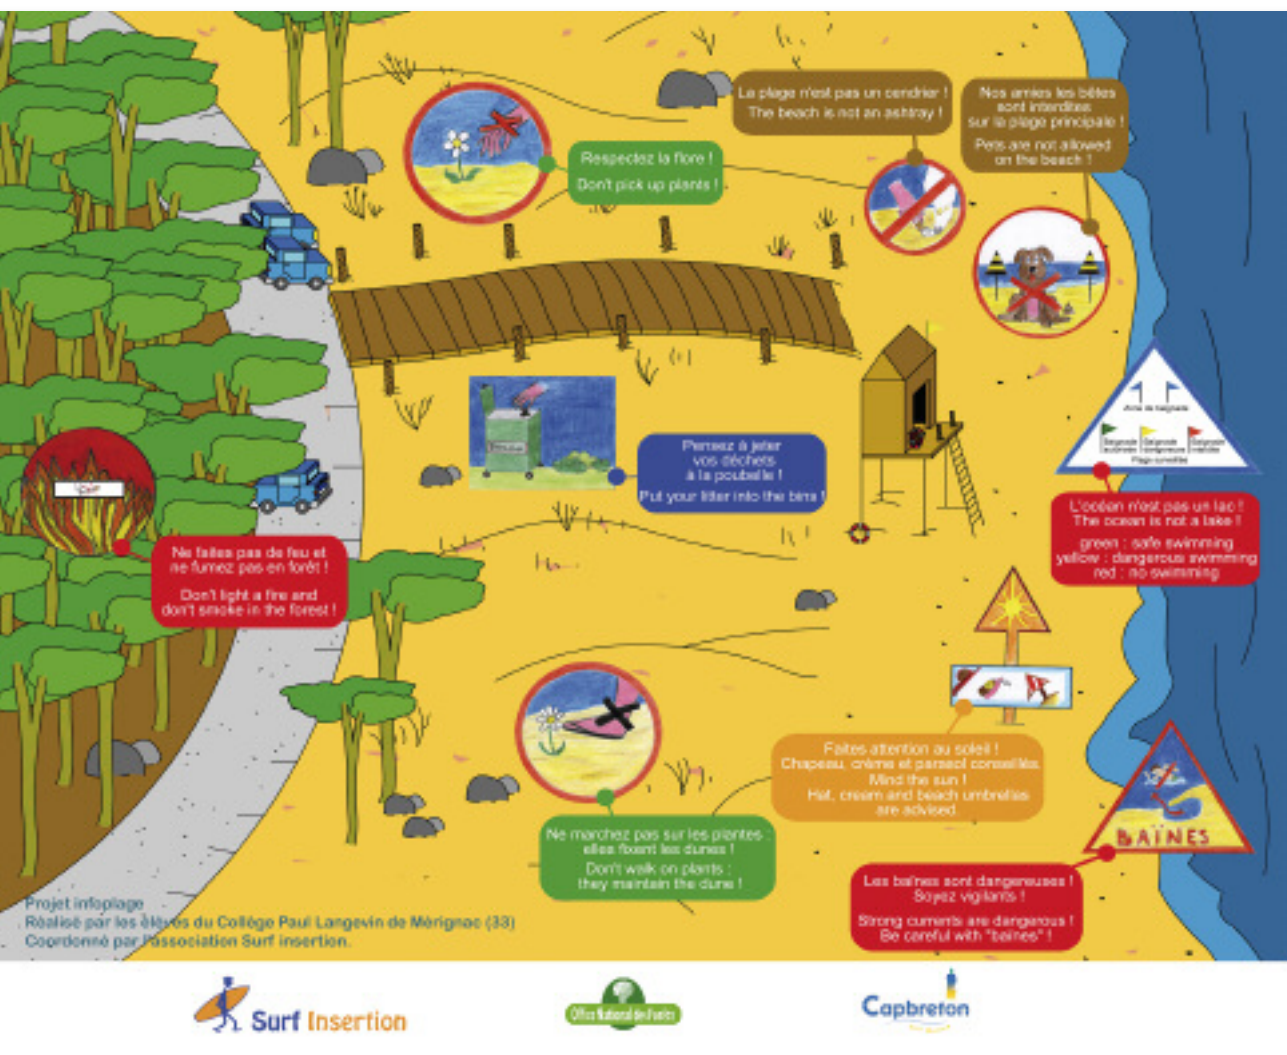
La plage n'est pas un cendrier !
The beach is not an ashtray !

Nos amies les bêtes sont interdites sur la plage principale !
Pets are not allowed on the beach !

Respectez la flore !
Don't pick up plants !

Pensez à jeter vos déchets à la poubelle !
Put your litter into the bins !

L'océan n'est pas un lac !
The ocean is not a lake !
green : safe swimming
yellow : dangerous swimming
red : no swimming

Ne faites pas de feu et ne fumez pas en forêt !
Don't light a fire and don't smoke in the forest !

Faites attention au soleil !
Chapeau, crème et parasol conseillés
Mind the sun !
Hat, cream and beach umbrellas are advised

Ne marchez pas sur les plantes : elles fixent les dunes !
Don't walk on plants : they maintain the dune !

BAÏNES

Les baïnes sont dangereuses !
Soyez vigilants !
Strong currents are dangerous !
Be careful with "baïnes" !

Projet infoplage
Réalisé par les élèves du Collège Paul Langevin de Mérignac (33)
Coordonné par l'association Surf insertion.

Surf Insertion

Office National des Forêts

Capbreton